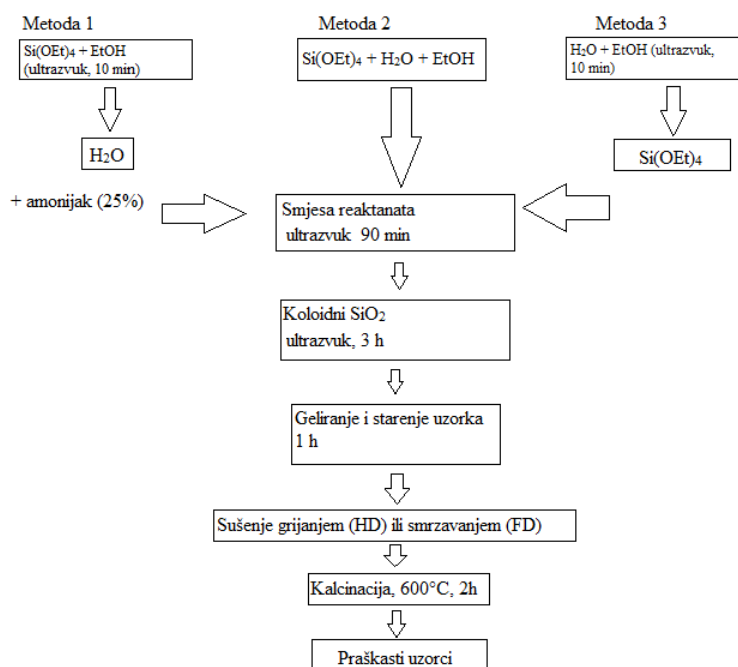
Metoda 1

$Si(OEt)_4$ + EtOH (ultrazvuk, 10 min)

$H_2O$

Metoda 2

$Si(OEt)_4$ + $H_2O$ + EtOH

Metoda 3

$H_2O$ + EtOH (ultrazvuk, 10 min)

$Si(OEt)_4$

+ amonijak (25%)

Smjesa reaktanata ultrazvuk 90 min

Koloidni $SiO_2$ ultrazvuk, 3 h

Geliranje i starenje uzorka 1 h

Sušenje grijanjem (HD) ili smrzavanjem (FD)

Kalcinacija, 600°C, 2h

Praškasti uzorci